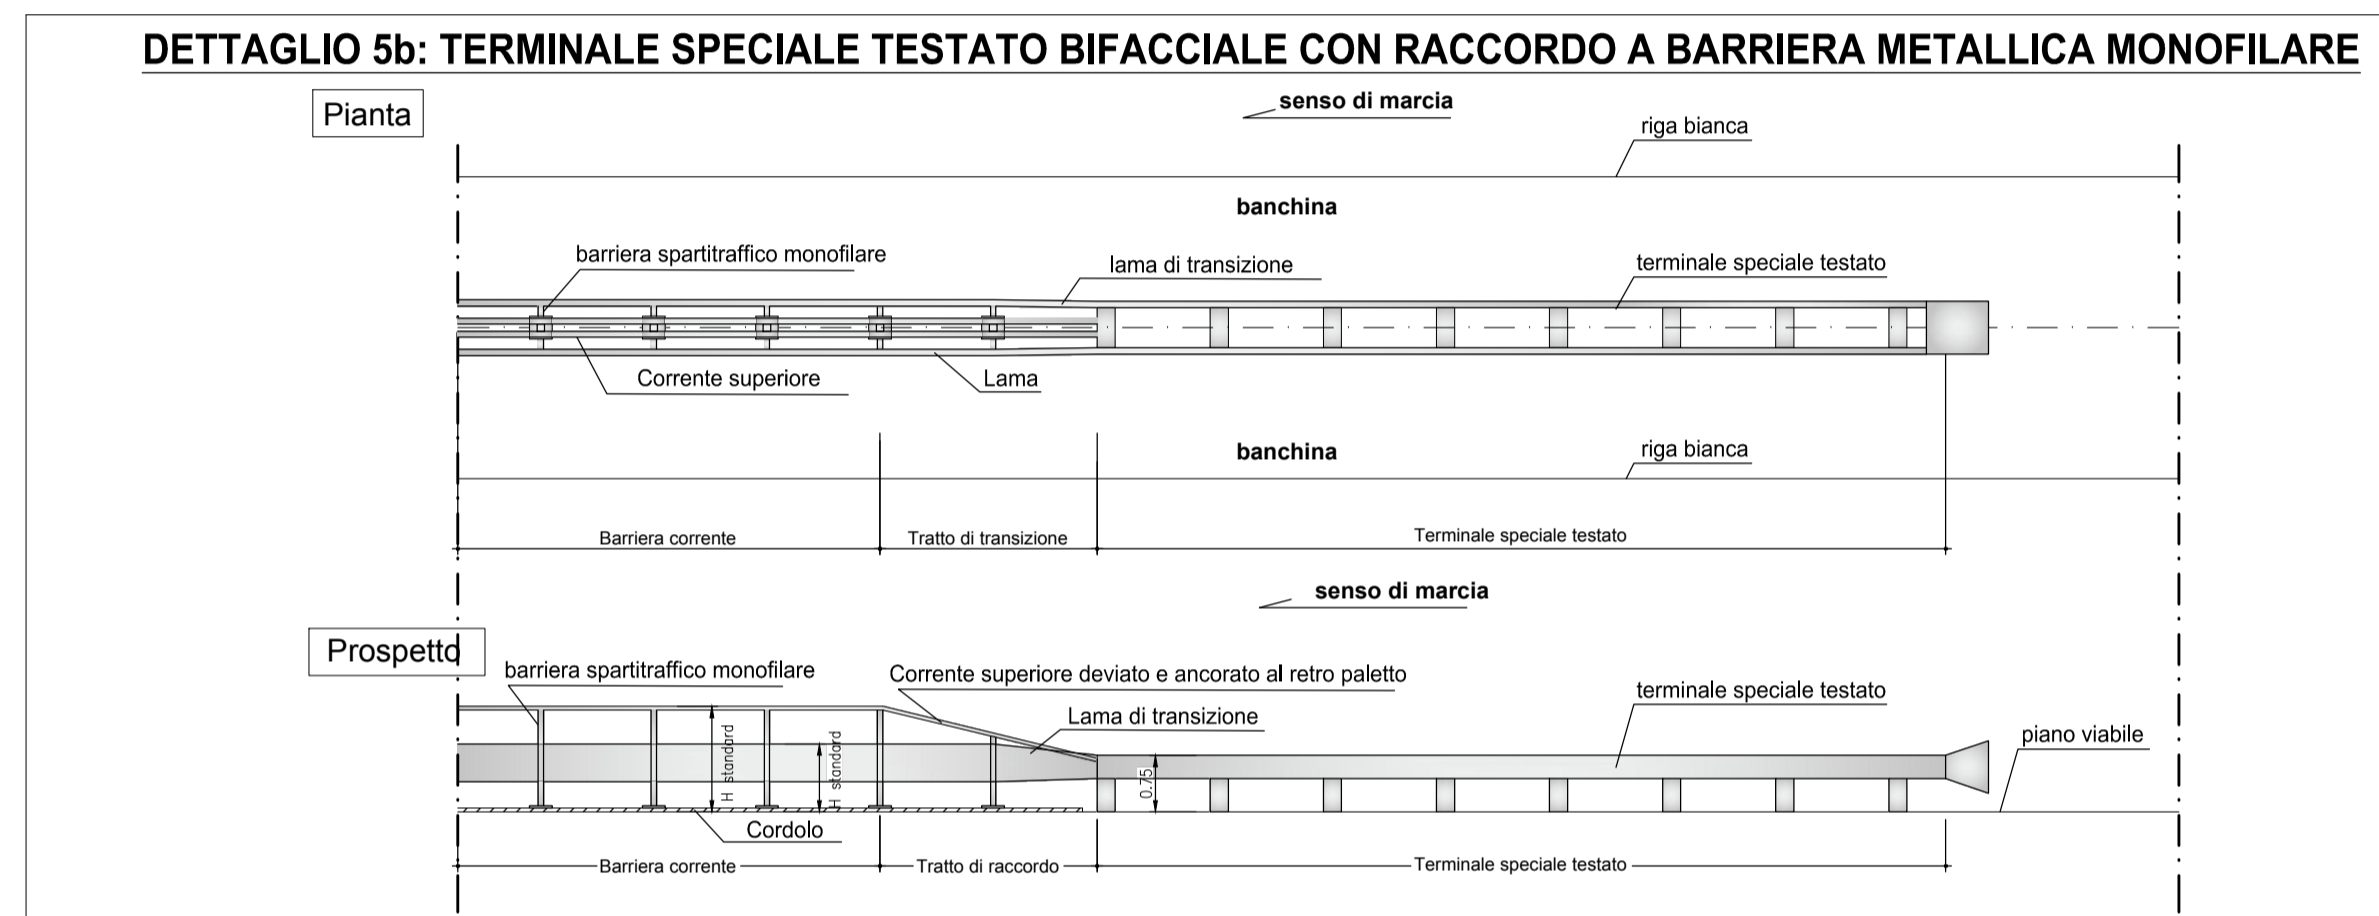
DETTAGLIO 5b: TERMINALE SPECIALE TESTATO BIFACCIALE CON RACCORDO A BARRIERA METALLICA MONOFILARE

Pianta

senso di marcia

riga bianca

banchina

barriera spartitraffico monofilare

lama di transizione

terminale speciale testato

Corrente superiore

Lama

banchina

riga bianca

Barriera corrente

Tratto di transizione

Terminale speciale testato

senso di marcia

Prospetto

barriera spartitraffico monofilare

Corrente superiore deviato e ancorato al retro paletto

terminale speciale testato

Lama di transizione

piano viabile

H standard

H standard

0.75

Cordolo

Barriera corrente

Tratto di raccordo

Terminale speciale testato